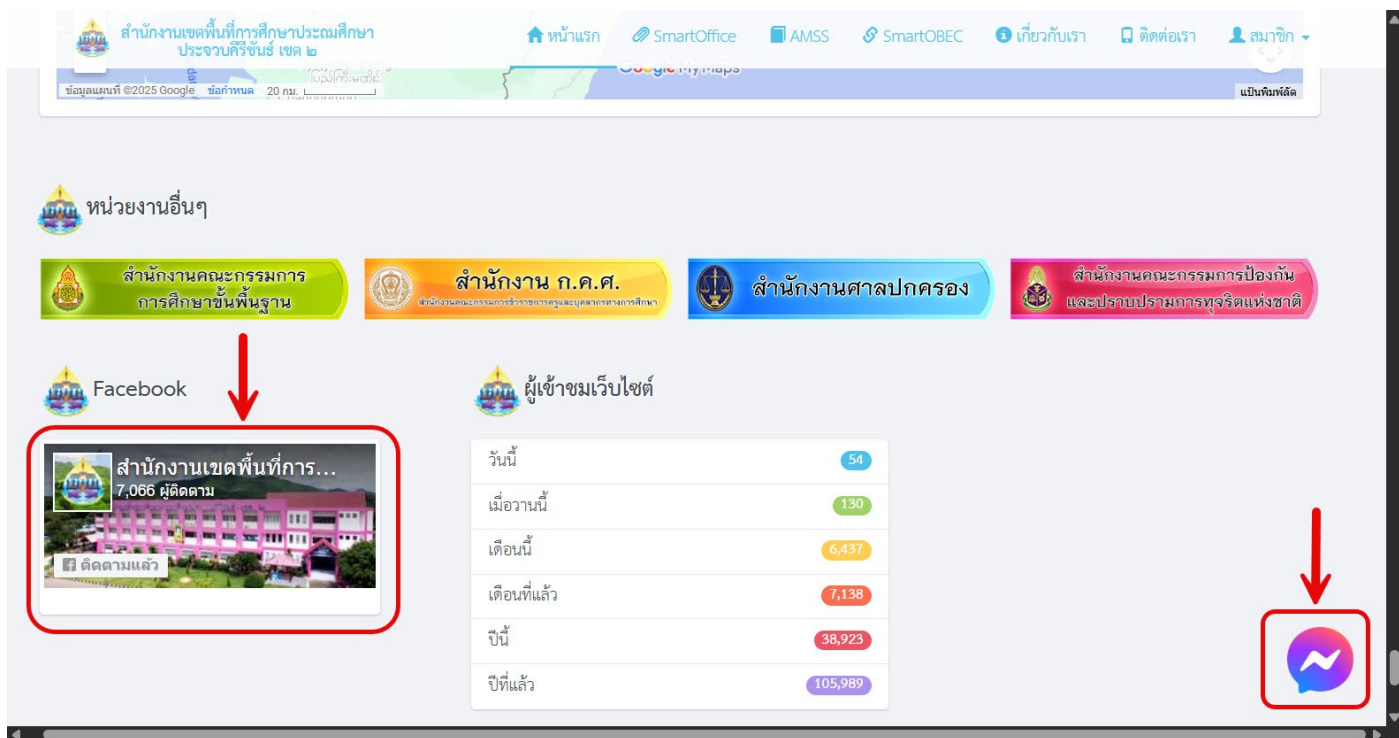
สำนักงานเขตพื้นที่การศึกษาประถมศึกษา ประจวบคีรีขันธ์ เขต ๒

หน้าแรก SmartOffice AMSS SmartOBEC เกี่ยวกับเรา ติดต่อเรา สมาชิก

Google My Maps

ข้อมูลแผนที่ ©2025 Google ข้อกำหนด 20 กม.

แป้นพิมพ์ลัด

หน่วยงานอื่นๆ

สำนักงานคณะกรรมการการศึกษาขั้นพื้นฐาน

สำนักงาน ก.ค.ศ.
สำนักงานคณะกรรมการข้าราชการครูและบุคลากรทางการศึกษา

สำนักงานศาลปกครอง

สำนักงานคณะกรรมการป้องกันและปราบปรามการทุจริตแห่งชาติ

Facebook

สำนักงานเขตพื้นที่การ...
7,066 ผู้ติดตาม
ติดตามแล้ว

ผู้เข้าชมเว็บไซต์

| | |
|---|---|
| วันนี้ | 54 |
| เมื่อวานนี้ | 130 |
| เดือนนี้ | 6,437 |
| เดือนที่แล้ว | 7,138 |
| ปีนี้ | 38,923 |
| ปีที่แล้ว | 105,989 |